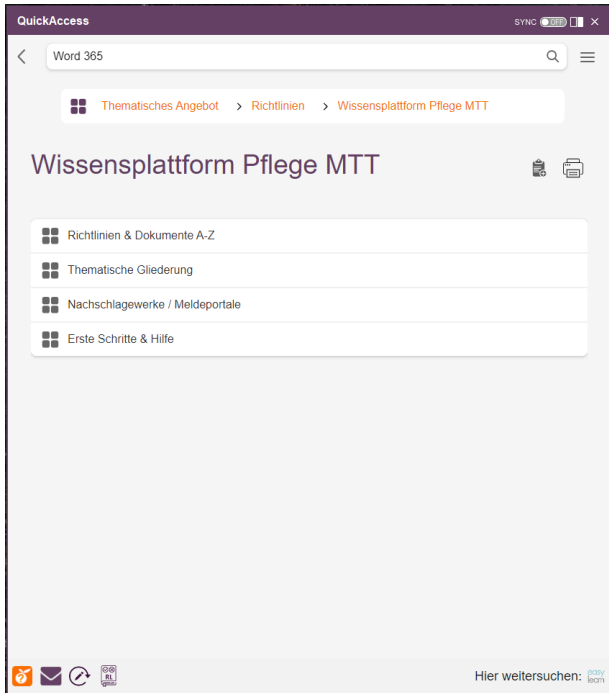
QuickAccess

SYNC OFF

Word 365

Thematisches Angebot > Richtlinien > Wissensplattform Pflege MTT

Wissensplattform Pflege MTT

Richtlinien & Dokumente A-Z

Thematische Gliederung

Nachschlagewerke / Meldeportale

Erste Schritte & Hilfe

RL

Hier weitersuchen: easy learn